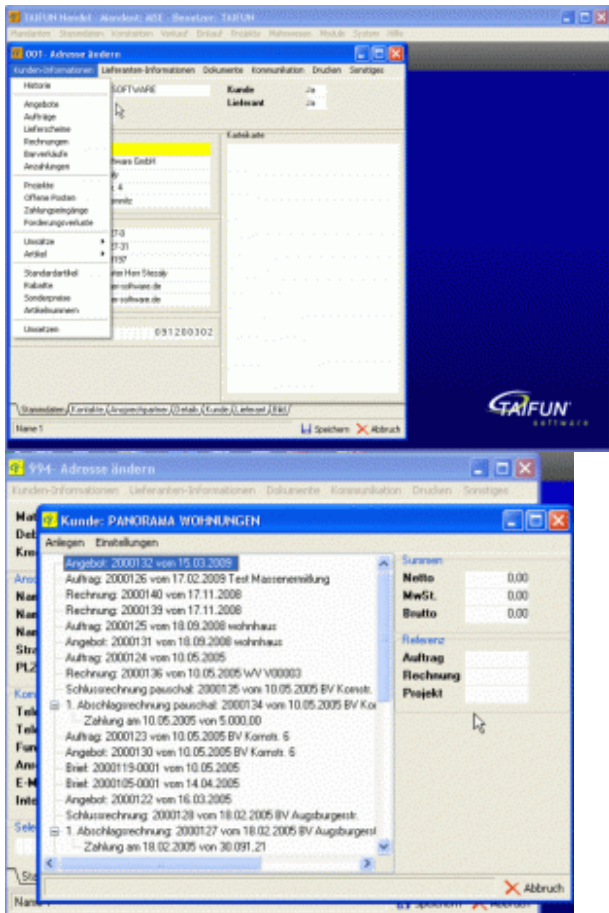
TAIFUN Handel Mandant: ASE Benutzer: TAIFUN

Mandanten Stammdaten Kontrahten Verkauf Einkauf Projekte Mehrwesen Module System Hilfe

001- Adresse ändern

Kunden-Informationen Lieferanten-Informationen Dokumente Kommunikation Drucken Sonstiges

Historie

Angebote
Aufträge
Lieferscheine
Rechnungen
Barverkäufe
Anzahlungen

Projekte
Offene Posten
Zahlungseingänge
Forderungsverluste

Umsätze
Artikel

Standardartikel
Rabatte
Sonderpreise
Artikelnummern

Umsetzen

SOFTWARE

Kunde Ja
Lieferant Ja

Kontakte

ware GmbH

091280302

Stammdaten Kontakte Ansprechpartner Details Kunde Lieferant Bild

Name 1

Speichern Abbruch

TAIFUN software

994- Adresse ändern

Kunden-Informationen Lieferanten-Informationen Dokumente Kommunikation Drucken Sonstiges

Kunde: PANORAMA WOHNUNGEN

Anlegen Einstellungen

Angebot: 2000132 vom 15.03.2009
Auftrag: 2000126 vom 17.02.2009 Test Massenermittlung
Rechnung: 2000140 vom 17.11.2008
Rechnung: 2000139 vom 17.11.2008
Auftrag: 2000125 vom 18.09.2008 wohnhaus
Angebot: 2000131 vom 18.09.2008 wohnhaus
Auftrag: 2000124 vom 10.05.2005
Rechnung: 2000136 vom 10.05.2005 WV V00003
Schlussrechnung pauschal: 2000135 vom 10.05.2005 BV Komstr.
1. Abschlagsrechnung pauschal: 2000134 vom 10.05.2005 BV Ko
Zahlung am 10.05.2005 von 5.000,00
Auftrag: 2000123 vom 10.05.2005 BV Komstr. 6
Angebot: 2000130 vom 10.05.2005 BV Komstr. 6
Brief: 2000119-0001 vom 10.05.2005
Brief: 2000105-0001 vom 14.04.2005
Angebot: 2000122 vom 16.03.2005
Schlussrechnung: 2000128 vom 18.02.2005 BV Augsburgerstr.
1. Abschlagsrechnung: 2000127 vom 18.02.2005 BV Augsburgerst
Zahlung am 18.02.2005 von 30.091,21

Summen
Netto 0,00
MwSt. 0,00
Brutto 0,00

Referenz
Auftrag
Rechnung
Projekt

Abbruch

Name 1 Speichern Abbruch